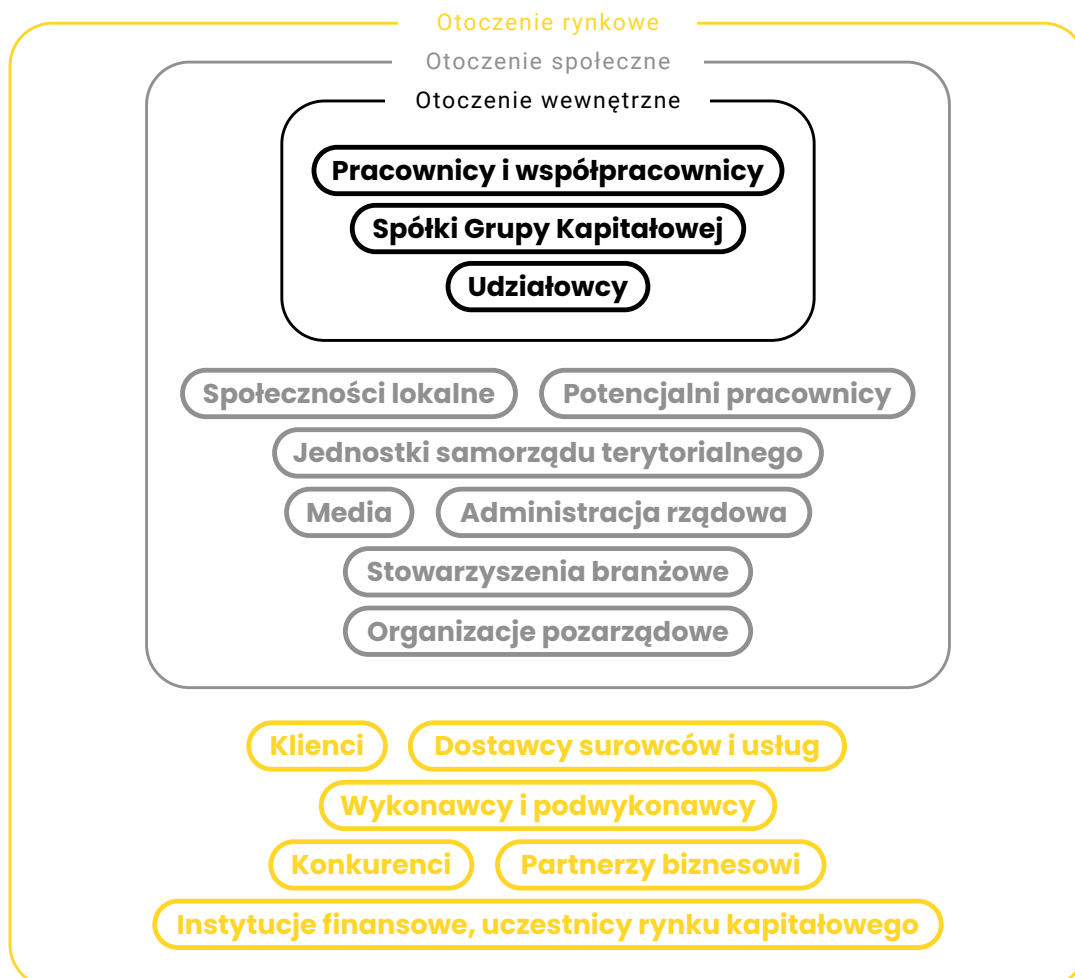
Otoczenie rynkowe

Otoczenie społeczne

Otoczenie wewnętrzne

Pracownicy i współpracownicy

Spółki Grupy Kapitałowej

Udziałowcy

Społeczności lokalne

Potencjalni pracownicy

Jednostki samorządu terytorialnego

Media

Administracja rządowa

Stowarzyszenia branżowe

Organizacje pozarządowe

Klienci

Dostawcy surowców i usług

Wykonawcy i podwykonawcy

Konkurenci

Partnerzy biznesowi

Instytucje finansowe, uczestnicy rynku kapitałowego